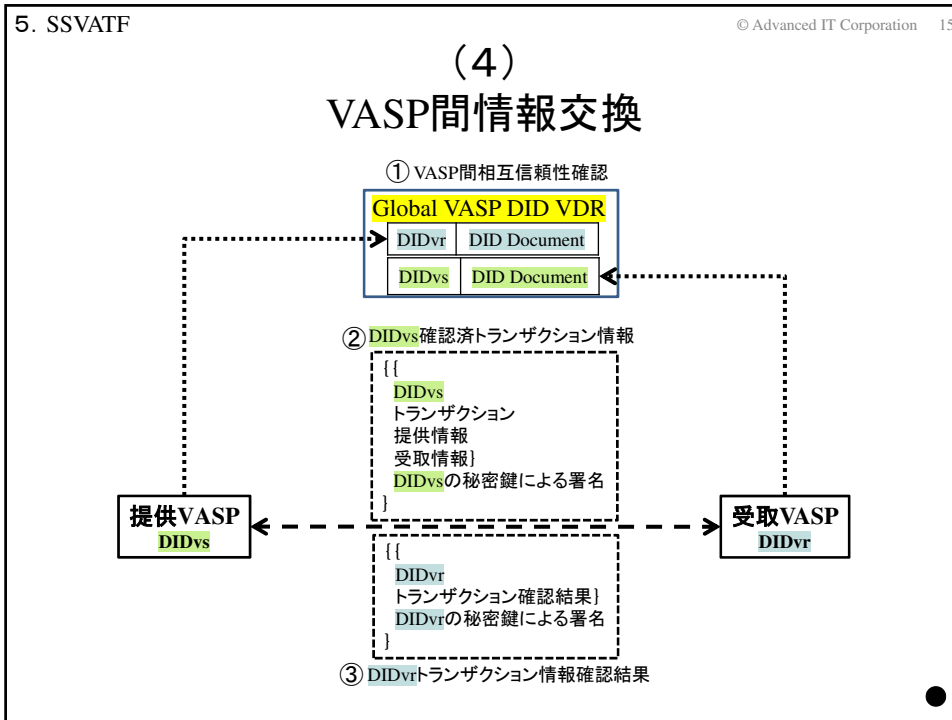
5. SSVATF

© Advanced IT Corporation 15

（4）
VASP間情報交換

① VASP間相互信頼性確認

Global VASP DID VDR

| DIDvr | DID Document |
|---|---|
| DIDvs | DID Document |

② DIDvs確認済トランザクション情報

{{
DIDvs
トランザクション
提供情報
受取情報}
DIDvsの秘密鍵による署名
}

提供VASP
DIDvs

受取VASP
DIDvr

{{
DIDvr
トランザクション確認結果}
DIDvrの秘密鍵による署名
}

③ DIDvrトランザクション情報確認結果